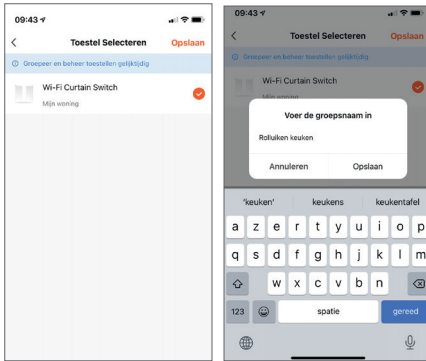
09:43

Toestel Selecteren

Opslaan

Groepeer en beheer toestellen gelijktijdig

Wi-Fi Curtain Switch

Mijn woning

09:43

Toestel Selecteren

Opslaan

Groepeer en beheer toestellen gelijktijdig

Wi-Fi Curtain Switch

Mijn woning

Voer de groepsnaam in

Rolluiken keuken

Annuleren

Opslaan

'keuken'

keukens

keukentafel

a z e r t y u i o p

q s d f g h j k l m

w x c v b n

123

spatie

gereed